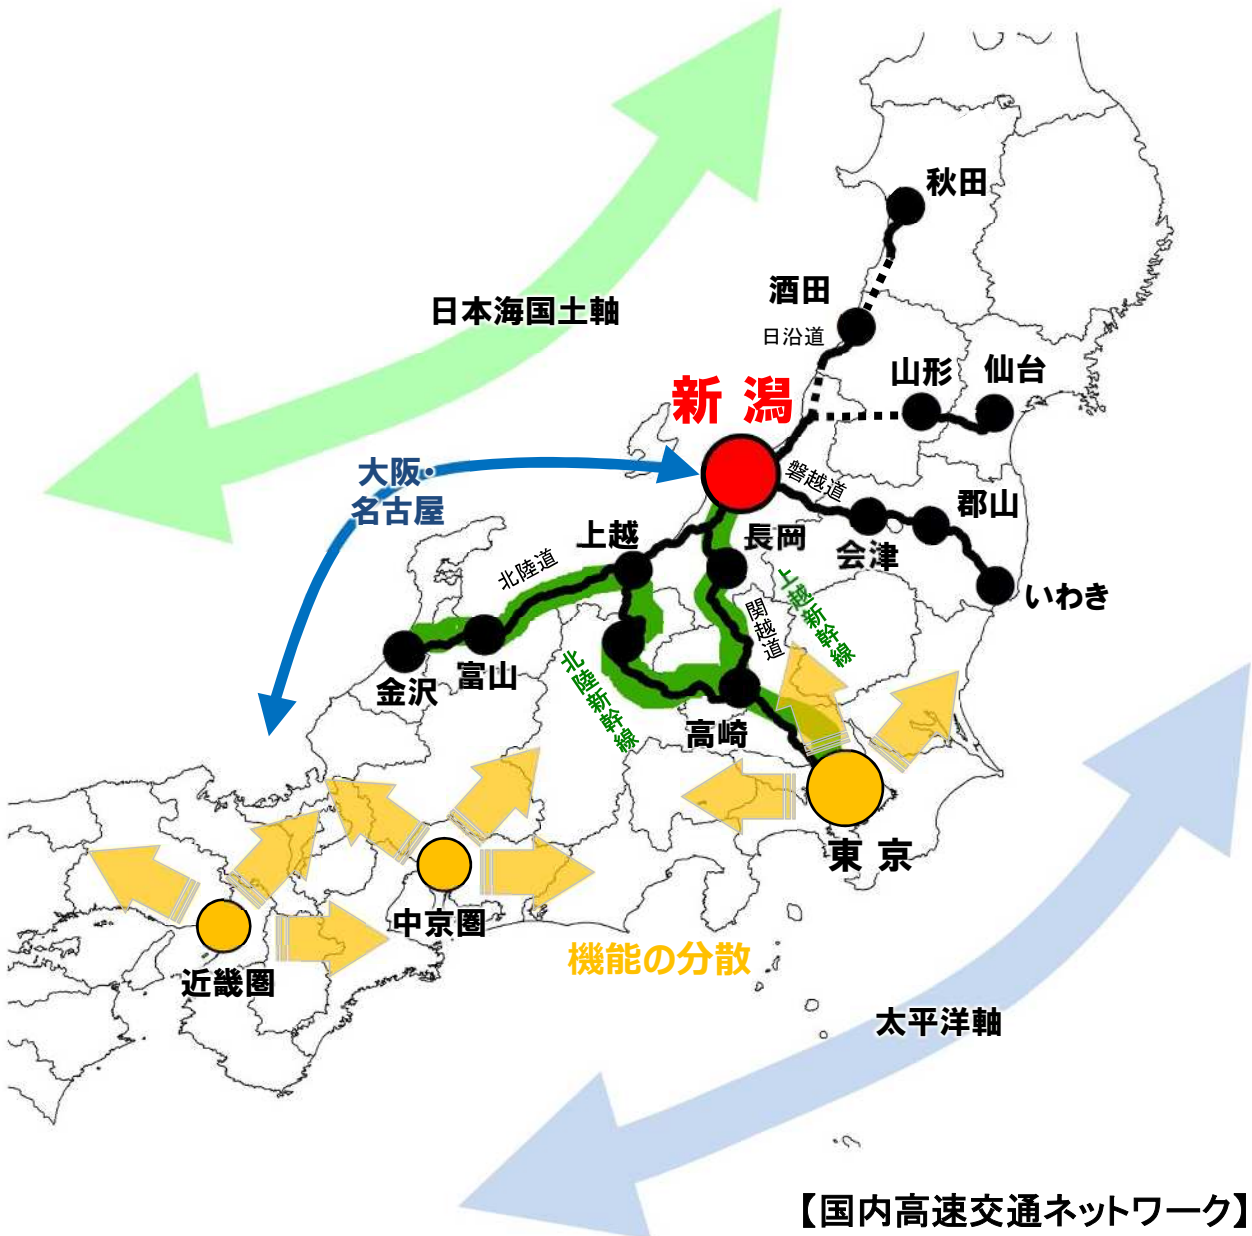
秋田
酒田
日沿道
日本海国土軸
山形
仙台
新 潟
大阪・名古屋
磐越道
郡山
上越
長岡
会津
北陸道
いわき
上越新幹線
関越道
金沢
富山
北陸新幹線
高崎
東 京
中京圏
近畿圏
機能の分散
太平洋軸
【国内高速交通ネットワーク】